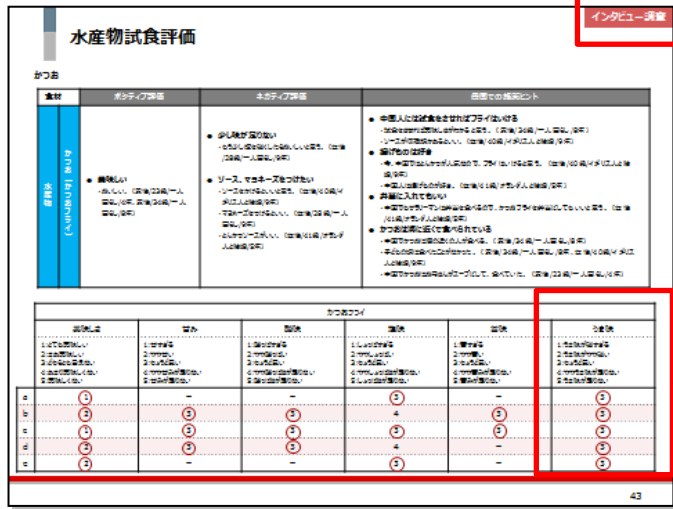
水産物試食評価

インタビュー調査

かつお

| 食材 | | ポジティブ評価 | ネガティブ評価 | 西語での販売ヒント |
|---|---|---|---|---|
| 水産物 | かつお（かつおフライ） | ● 美味しい<br>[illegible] | ● 少し味が足りない<br>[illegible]<br>● ソース、マヨネーズをつけたい<br>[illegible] | ● 中国人には試食をさせればフライはいける<br>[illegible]<br>● 揚げものは好き<br>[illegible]<br>● 弁当に入れてもいい<br>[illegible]<br>● かつおは刺身で食べられている<br>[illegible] |

かつおフライ

| | 美味しさ | 甘み | 酸味 | 塩味 | 苦味 | うま味 |
|---|---|---|---|---|---|---|
| | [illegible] | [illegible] | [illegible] | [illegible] | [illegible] | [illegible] |
| a | 1 | − | − | 3 | − | 3 |
| b | 2 | 3 | 3 | 4 | 3 | 3 |
| c | 1 | 3 | 3 | 3 | 3 | 3 |
| d | 1 | 3 | 3 | 4 | − | 3 |
| e | 2 | − | − | 3 | − | 3 |

43